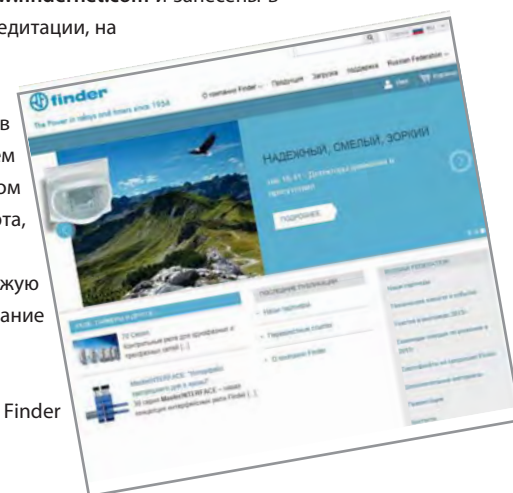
www.findernet.com и занесены в
едитации, на

в
ом
ом
ота,

жую
ание

Finder

finder
The Power in relays and timers since 1954
О компании Finder Продукция Загрузки Поддержка Russian Federation
Увах Корзина

НАДЕЖНЫЙ, СМЕЛЫЙ, ЗОРКИЙ
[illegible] Детекторы движения и присутствия
ПОДРОБНЕЕ

ЛИДЕ, ЗАМЕТКИ и ДРУГОЕ
Контактные реле для ароффермных и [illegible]
MasterINTERFACE: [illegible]
ПОСЛЕДНИЕ ПУБЛИКАЦИИ
Наши партнеры
Перерисутствие клиента
О компании Finder
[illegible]
Наши партнеры
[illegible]
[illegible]
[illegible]
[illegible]
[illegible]
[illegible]